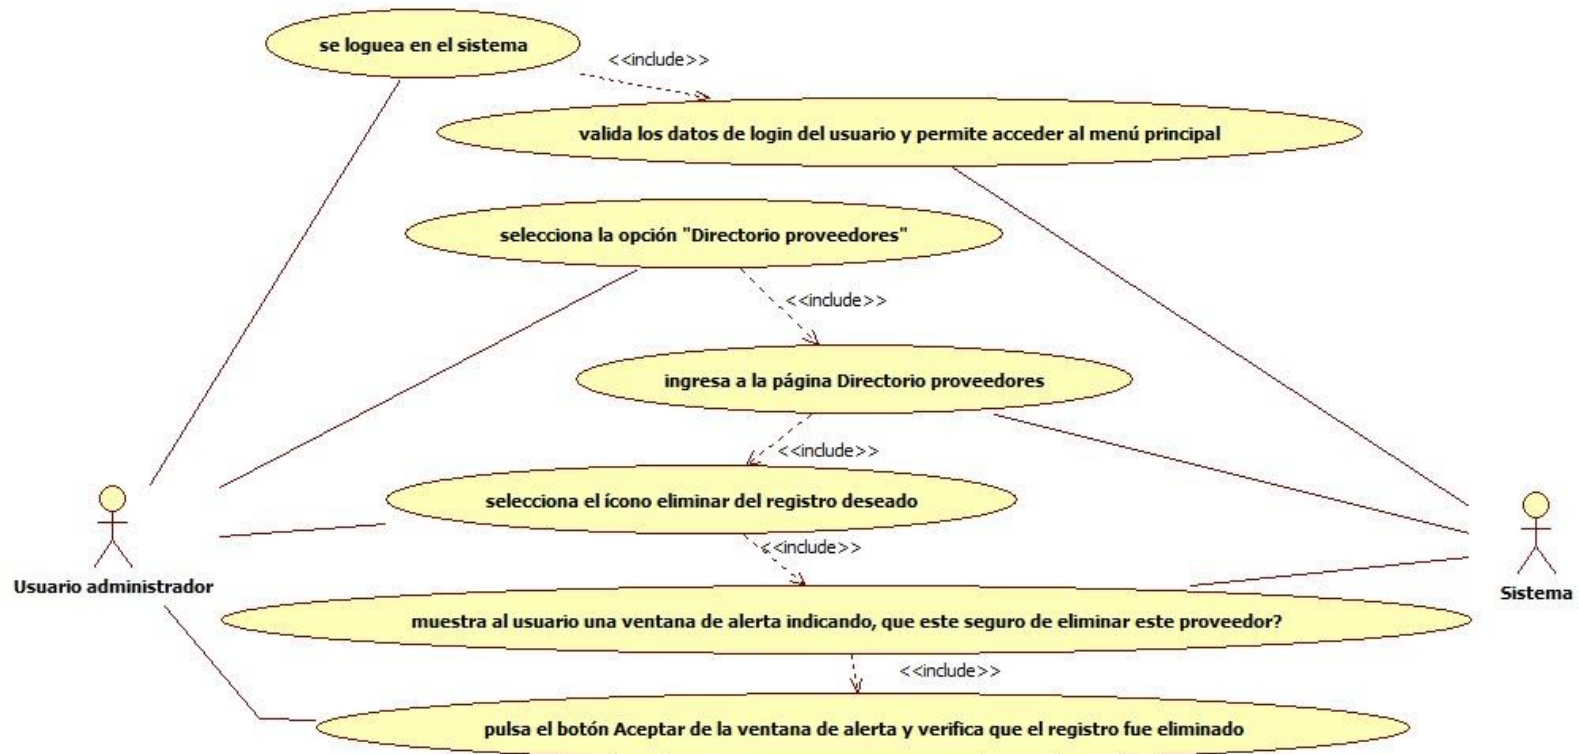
se loguea en el sistema

<<include>>

valida los datos de login del usuario y permite acceder al menú principal

selecciona la opción "Directorio proveedores"

<<include>>

ingresa a la página Directorio proveedores

<<include>>

selecciona el ícono eliminar del registro deseado

<<include>>

Usuario administrador

Sistema

muestra al usuario una ventana de alerta indicando, que este seguro de eliminar este proveedor?

<<include>>

pulsa el botón Aceptar de la ventana de alerta y verifica que el registro fue eliminado